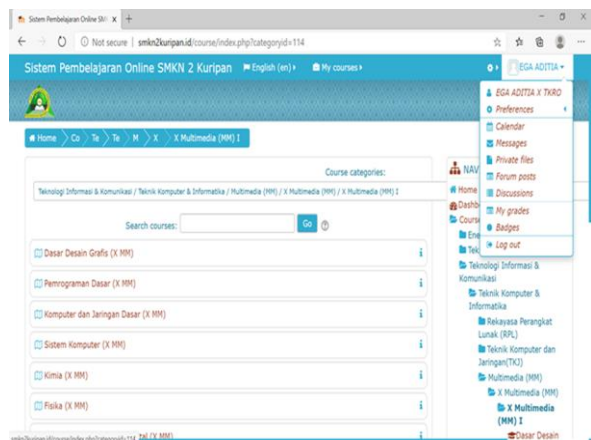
Sistem Pembelajaran Online SMK ×  +

Not secure | smkn2kuripan.id/course/index.php?categoryid=114

Sistem Pembelajaran Online SMKN 2 Kuripan  English (en)  My courses

EGA ADITIA

EGA ADITIA X TKRO
Preferences
Calendar
Messages
Private files
Forum posts
Discussions
My grades
Badges
Log out

Home > Co > Te > Te > M > X > X Multimedia (MM) I

Course categories:
Teknologi Informasi & Komunikasi / Teknik Komputer & Informatika / Multimedia (MM) / X Multimedia (MM) / X Multimedia (MM) I

Search courses: Go

Dasar Desain Grafis (X MM)
Pemrograman Dasar (X MM)
Komputer dan Jaringan Dasar (X MM)
Sistem Komputer (X MM)
Kimia (X MM)
Fisika (X MM)
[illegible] tal (X MM)

NAV
Home
Dashb
Course
Ene
Tek
Teknologi Informasi & Komunikasi
Teknik Komputer & Informatika
Rekayasa Perangkat Lunak (RPL)
Teknik Komputer dan Jaringan(TKJ)
Multimedia (MM)
X Multimedia (MM)
X Multimedia (MM) I
Dasar Desain

smkn2kuripan.id/course/index.php?categoryid=114